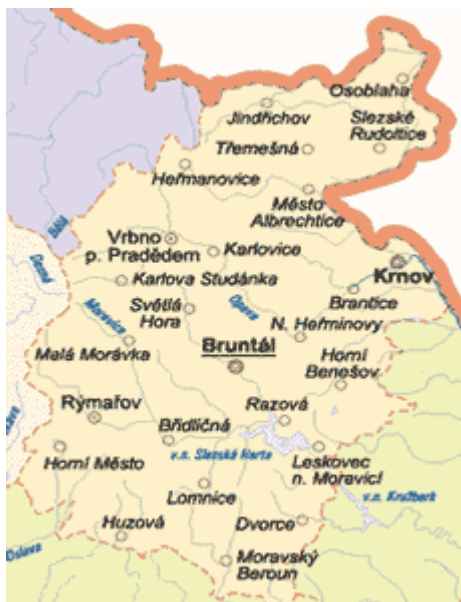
Osoblaha
Jindřichov
Slezské Rudoltice
Třemešná
Heřmanovice
Město Albrechtice
Bělá
Desná
Vrbno p. Pradědem
Karlovice
Krnov
Karlova Studánka
Moravice
Světlá Hora
Opava
Brantice
N. Heřminovy
Bruntál
Malá Morávka
Horní Benešov
Rýmařov
Razová
Břidličná
Horní Město
v.n. Slezská Harta
Leskovec n. Moravicí
v.n. Kružberk
Lomnice
Huzová
Dvorce
Oslava
Moravský Beroun